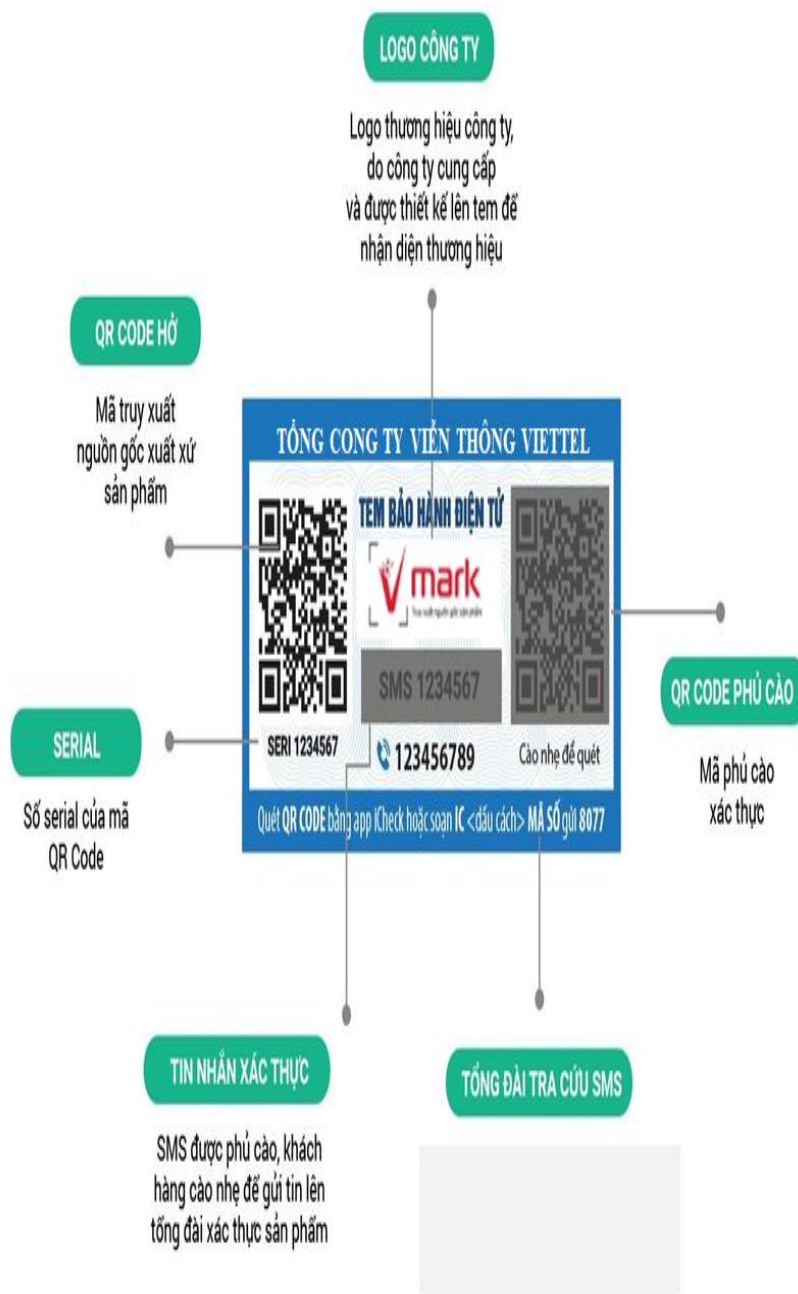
LOGO CÔNG TY

Logo thương hiệu công ty, do công ty cung cấp và được thiết kế lên tem để nhận diện thương hiệu

QR CODE HỞ

Mã truy xuất nguồn gốc xuất xứ sản phẩm

TỔNG CONG TY VIỄN THÔNG VIETTEL

TEM BẢO HÀNH ĐIỆN TỬ

mark

Truy xuất nguồn gốc sản phẩm

SMS 1234567

SERI 1234567

123456789

Cào nhẹ để quét

Quét QR CODE bằng app iCheck hoặc soạn IC <dấu cách> MÃ SỐ gửi 8077

SERIAL

Số serial của mã QR Code

QR CODE PHỦ CÀO

Mã phủ cào xác thực

TIN NHẮN XÁC THỰC

SMS được phủ cào, khách hàng cào nhẹ để gửi tin lên tổng đài xác thực sản phẩm

TỔNG ĐÀI TRA CỨU SMS